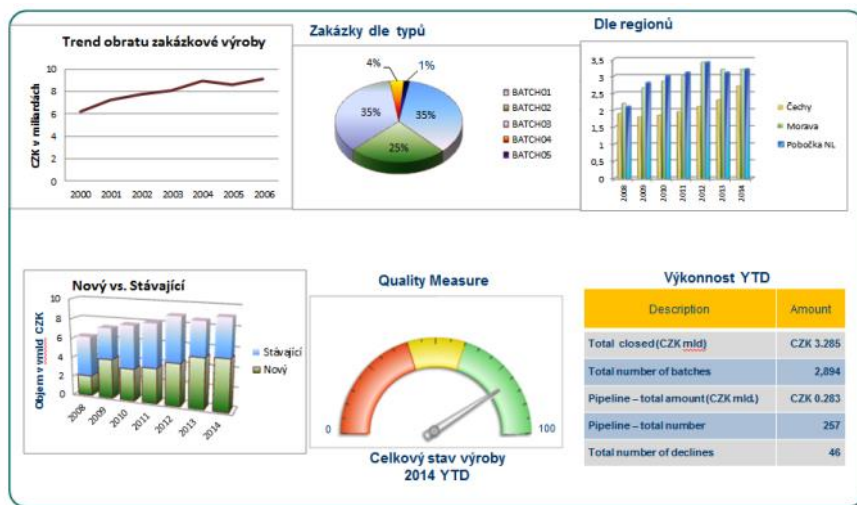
Trend obratu zakázkové výroby

CZK v miliardách

10
8
6
4
2
0

2000 2001 2002 2003 2004 2005 2006

Zakázky dle typů

4%
1%
35%
35%
25%

BATCH01
BATCH02
BATCH03
BATCH04
BATCH05

Dle regionů

3,5
3
2,5
2
1,5
1
0,5
0

2008 2009 2010 2011 2012 2013 2014

Čechy
Morava
Pobočka NL

Nový vs. Stávající

Objem v mld CZK

10
8
6
4
2
0

2008 2009 2010 2011 2012 2013 2014

Stávající
Nový

Quality Measure

0
100

Celkový stav výroby
2014 YTD

Výkonnost YTD

| Description | Amount |
|---|---|
| Total closed (CZK mld) | CZK 3.285 |
| Total number of batches | 2,894 |
| Pipeline – total amount (CZK mld.) | CZK 0.283 |
| Pipeline – total number | 257 |
| Total number of declines | 46 |